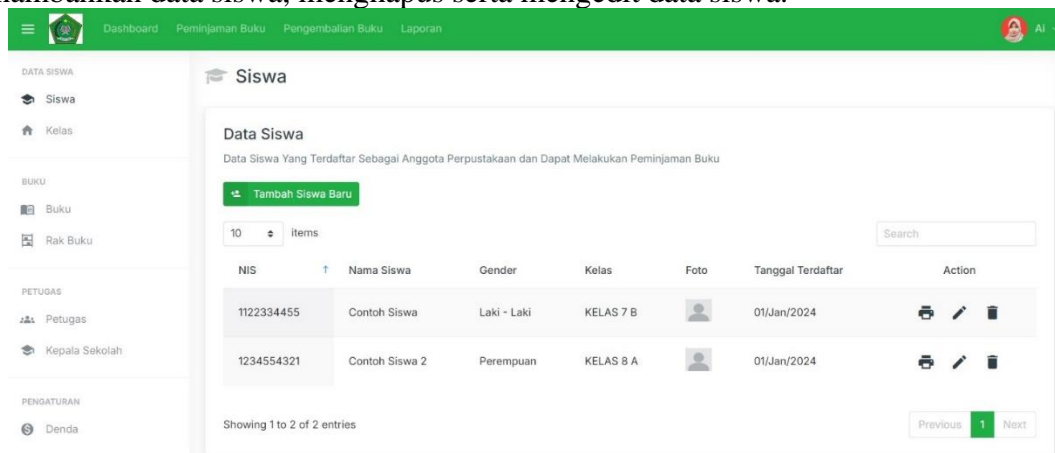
menambahkan data siswa, menghapus serta mengedit data siswa.

Dashboard Peminjaman Buku Pengembalian Buku Laporan

Ai

DATA SISWA
Siswa
Kelas

BUKU
Buku
Rak Buku

PETUGAS
Petugas
Kepala Sekolah

PENGATURAN
Denda

Siswa

Data Siswa

Data Siswa Yang Terdaftar Sebagai Anggota Perpustakaan dan Dapat Melakukan Peminjaman Buku

Tambah Siswa Baru

10 items

Search

| NIS | Nama Siswa | Gender | Kelas | Foto | Tanggal Terdaftar | Action |
|---|---|---|---|---|---|---|
| 1122334455 | Contoh Siswa | Laki - Laki | KELAS 7 B | | 01/Jan/2024 | |
| 1234554321 | Contoh Siswa 2 | Perempuan | KELAS 8 A | | 01/Jan/2024 | |

Showing 1 to 2 of 2 entries

Previous 1 Next